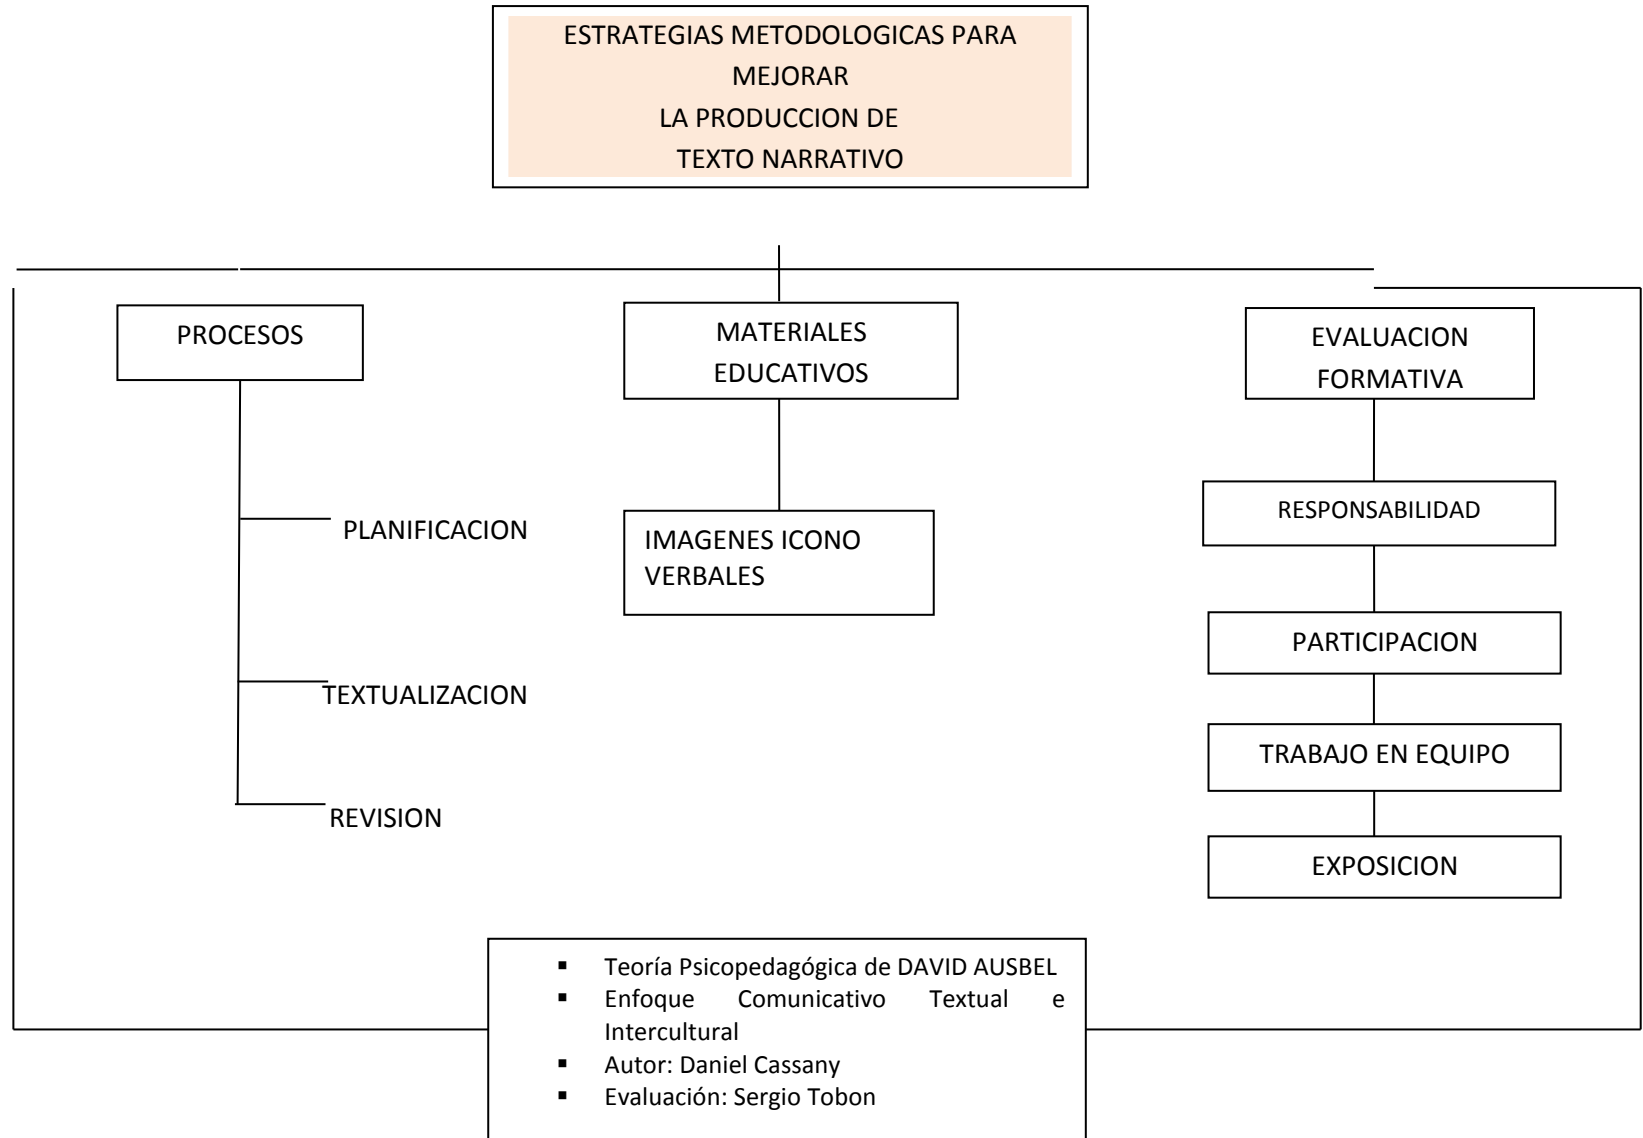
ESTRATEGIAS METODOLOGICAS PARA MEJORAR LA PRODUCCION DE TEXTO NARRATIVO

PROCESOS

PLANIFICACION

TEXTUALIZACION

REVISION

MATERIALES EDUCATIVOS

IMAGENES ICONO VERBALES

EVALUACION FORMATIVA

RESPONSABILIDAD

PARTICIPACION

TRABAJO EN EQUIPO

EXPOSICION

- Teoría Psicopedagógica de DAVID AUSBEL
- Enfoque Comunicativo Textual e Intercultural
- Autor: Daniel Cassany
- Evaluación: Sergio Tobon